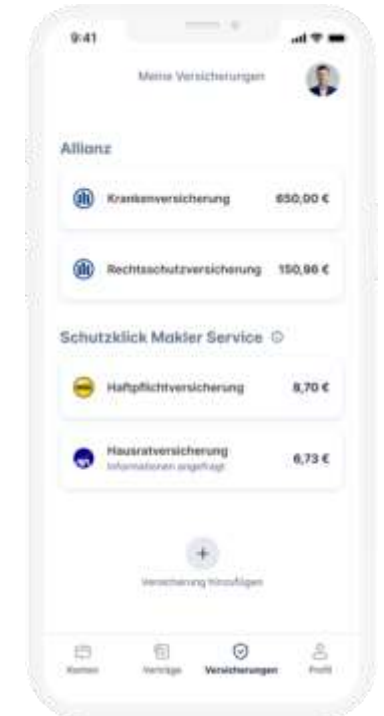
9:41

Meine Versicherungen

Allianz

Krankenversicherung 650,00 €

Rechtsschutzversicherung 150,98 €

Schutzklick Makler Service

Haftpflichtversicherung 8,70 €

Hausratversicherung
Informationen angefragt
6,73 €

+
Versicherung hinzufügen

Konten
Verträge
Versicherungen
Profil